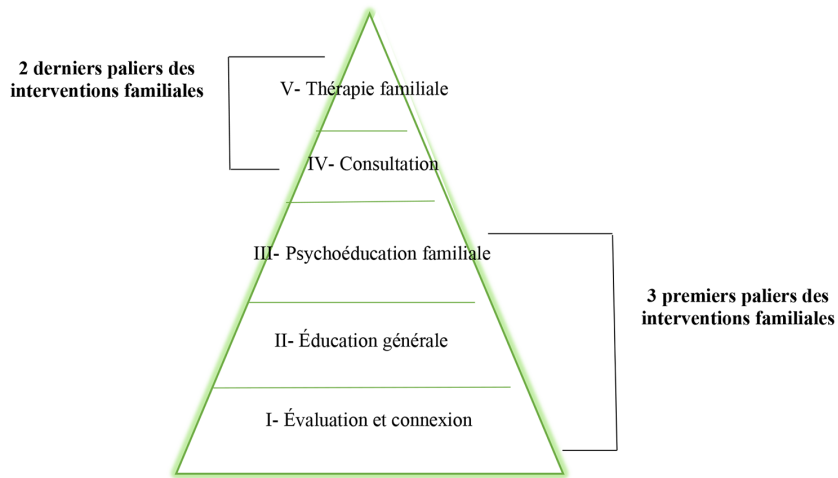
2 derniers paliers des interventions familiales

V- Thérapie familiale

IV- Consultation

III- Psychoéducation familiale

II- Éducation générale

I- Évaluation et connexion

3 premiers paliers des interventions familiales